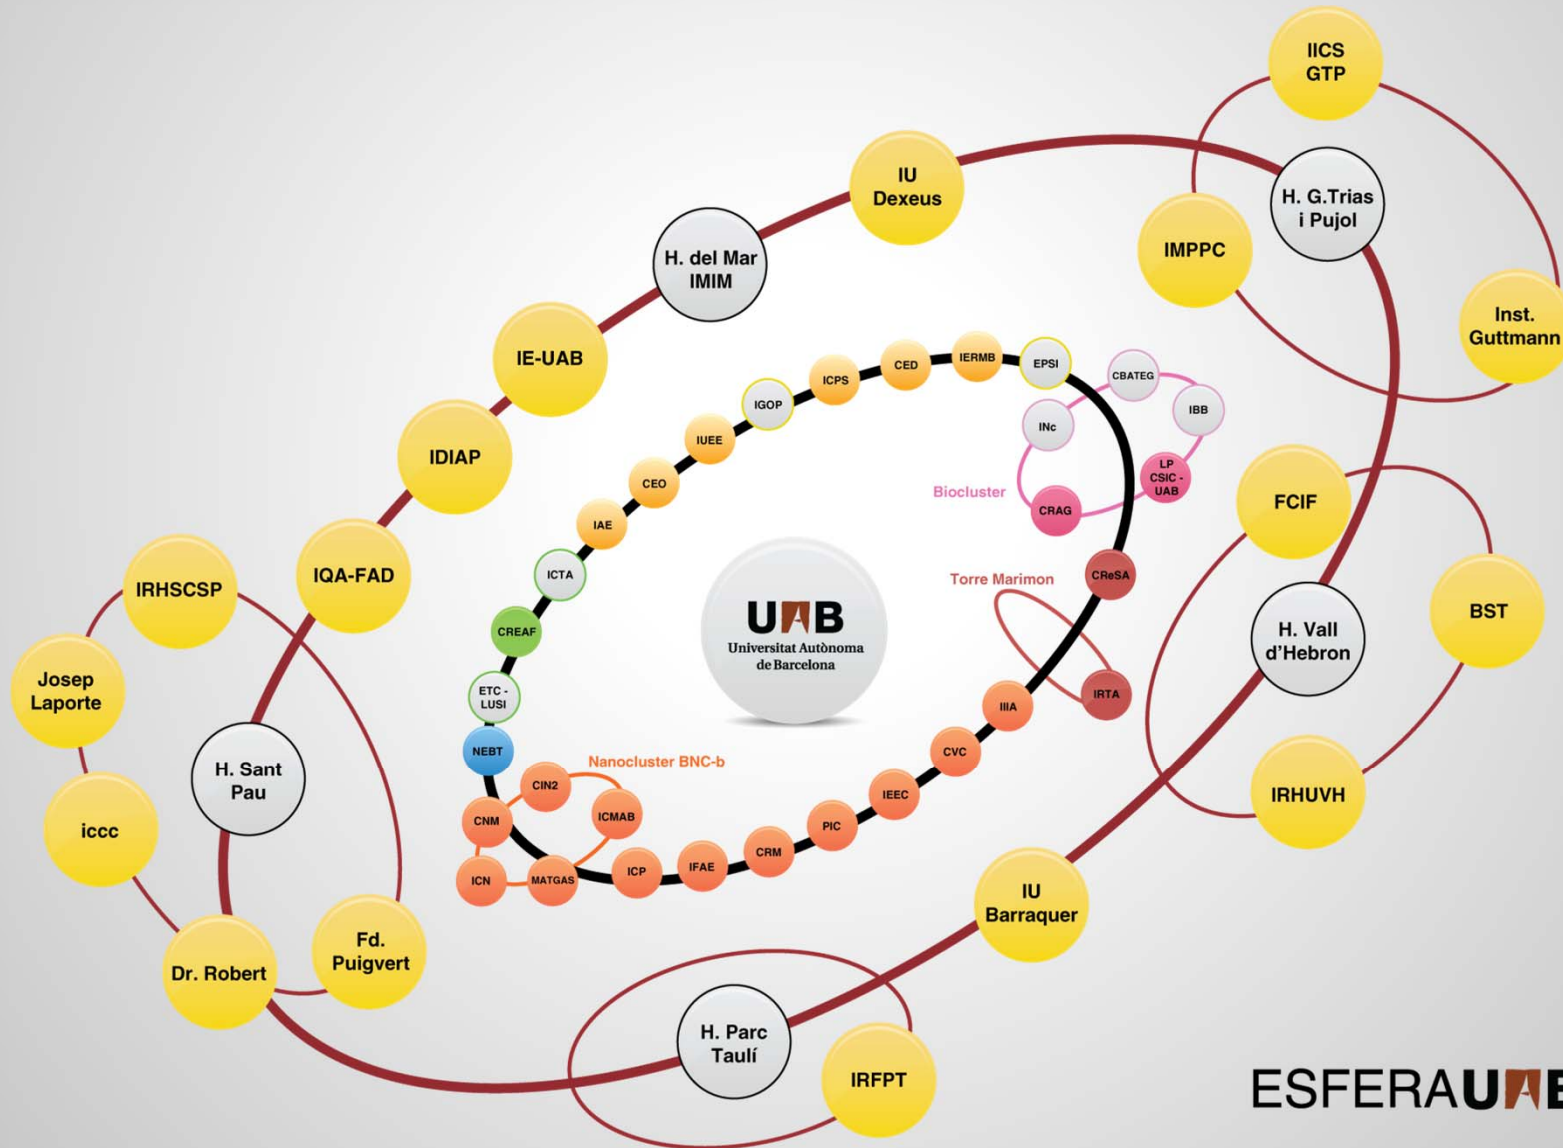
IICS GTP

H. G.Trias i Pujol

IU Dexeus

IMPPC

Inst. Guttmann

H. del Mar IMIM

IE-UAB

IDIAP

IQA-FAD

IRHSCSP

Josep Laporte

H. Sant Pau

iccc

Dr. Robert

Fd. Puigvert

H. Parc Taulí

IRFPT

IU Barraquer

IRHUVH

H. Vall d'Hebron

BST

FCIF

IGOP

ICPS

CED

IERMB

EPSI

CBATEG

IBB

INc

LP CSIC - UAB

CRAG

Biocluster

IUEE

CEO

IAE

ICTA

CREAF

ETC - LUSI

NEBT

UAB
Universitat Autònoma de Barcelona

Torre Marimon

CReSA

IRTA

IIIA

CVC

IEEC

PIC

CRM

IFAE

ICP

MATGAS

ICN

CNM

CIN2

ICMAB

Nanocluster BNC-b

ESFERAUAB